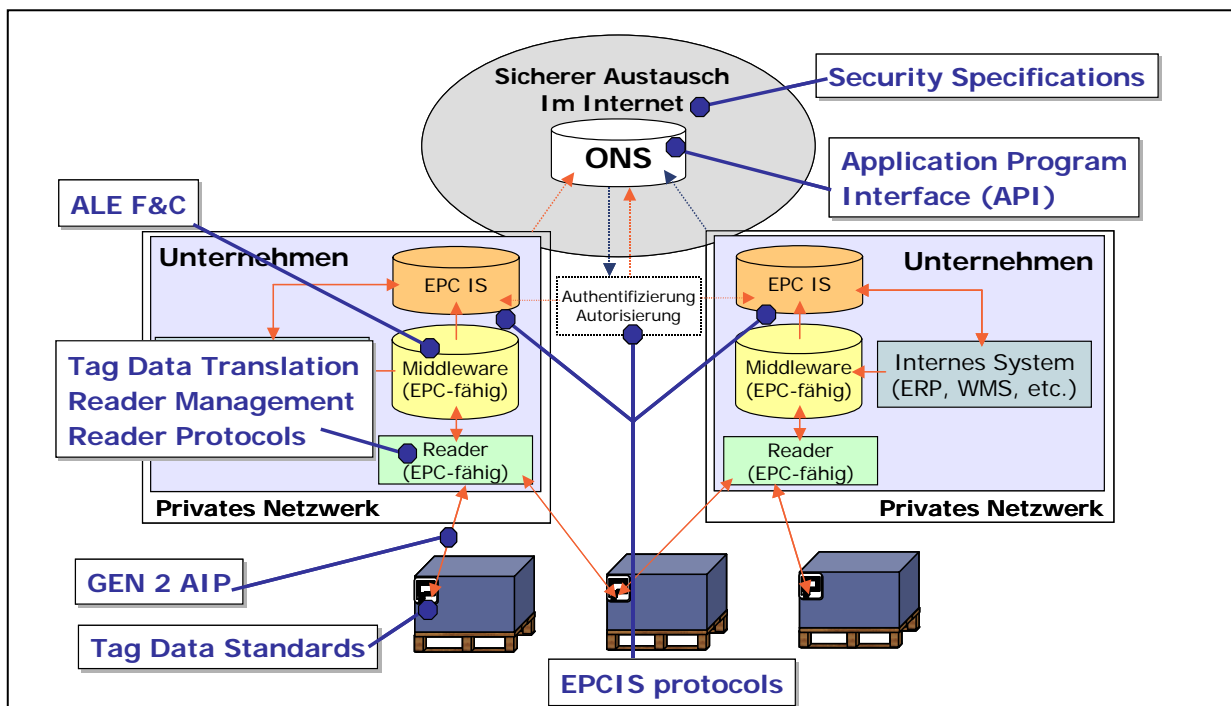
Sicherer Austausch Im Internet

Security Specifications

ONS

Application Program Interface (API)

ALE F&C

Unternehmen

EPC IS

Authentifizierung Autorisierung

EPC IS

Unternehmen

Tag Data Translation
Reader Management
Reader Protocols

Middleware (EPC-fähig)

Middleware (EPC-fähig)

Internes System (ERP, WMS, etc.)

Reader (EPC-fähig)

Reader (EPC-fähig)

Privates Netzwerk

Privates Netzwerk

GEN 2 AIP

Tag Data Standards

EPCIS protocols